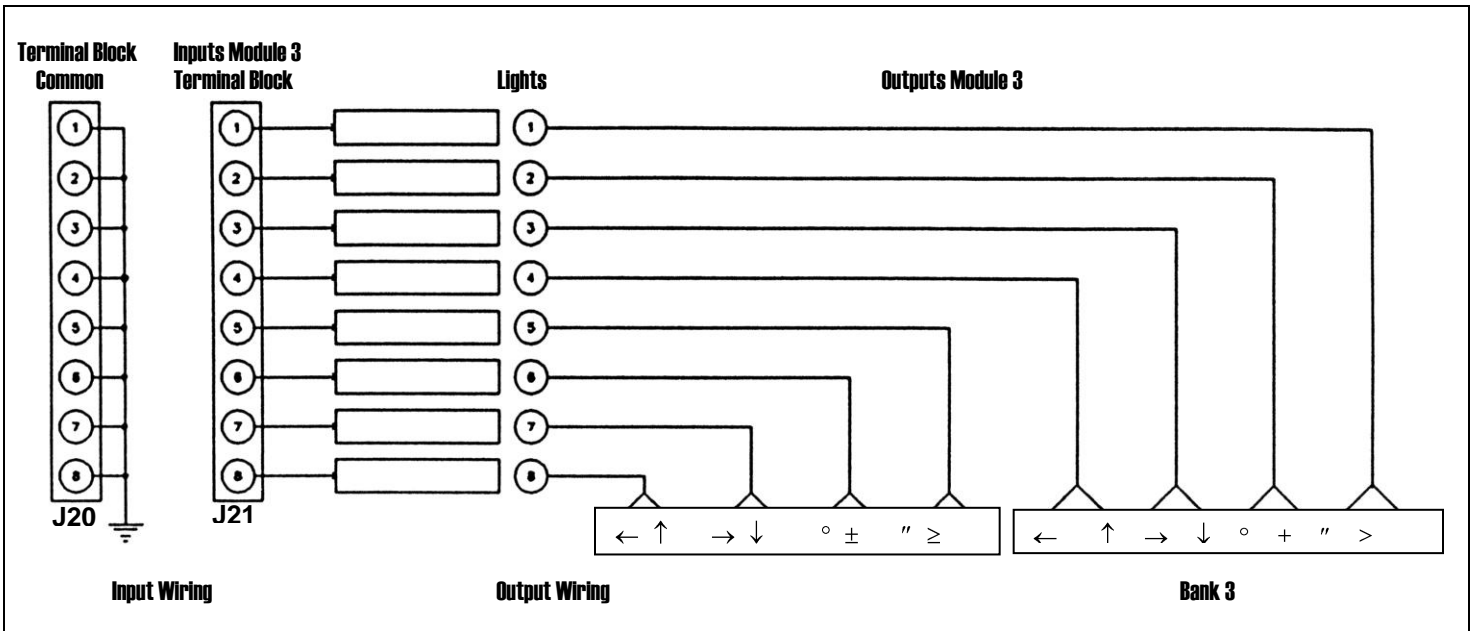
Terminal Block Common

Inputs Module 3 Terminal Block

Lights

Outputs Module 3

1
2
3
4
5
6
7
8

J20

1
2
3
4
5
6
7
8

J21

1
2
3
4
5
6
7
8

← ↑ → ↓ ° ± ″ ≥

← ↑ → ↓ ° + ″ >

Input Wiring

Output Wiring

Bank 3